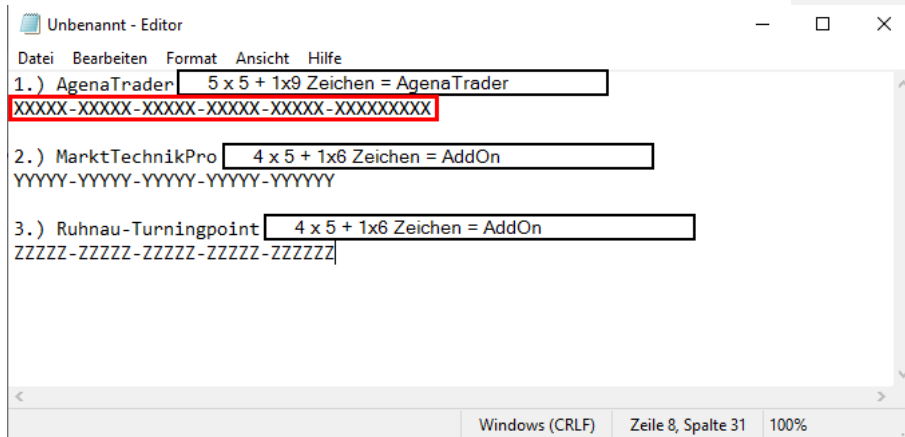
Unbenannt - Editor

Datei Bearbeiten Format Ansicht Hilfe

1.) AgenaTrader 5 x 5 + 1x9 Zeichen = AgenaTrader
XXXXX-XXXXX-XXXXX-XXXXX-XXXXX-XXXXXXXXX

2.) MarktTechnikPro 4 x 5 + 1x6 Zeichen = AddOn
YYYYY-YYYYY-YYYYY-YYYYY-YYYYYY

3.) Ruhnau-Turningpoint 4 x 5 + 1x6 Zeichen = AddOn
ZZZZZ-ZZZZZ-ZZZZZ-ZZZZZ-ZZZZZZ

Windows (CRLF) Zeile 8, Spalte 31 100%